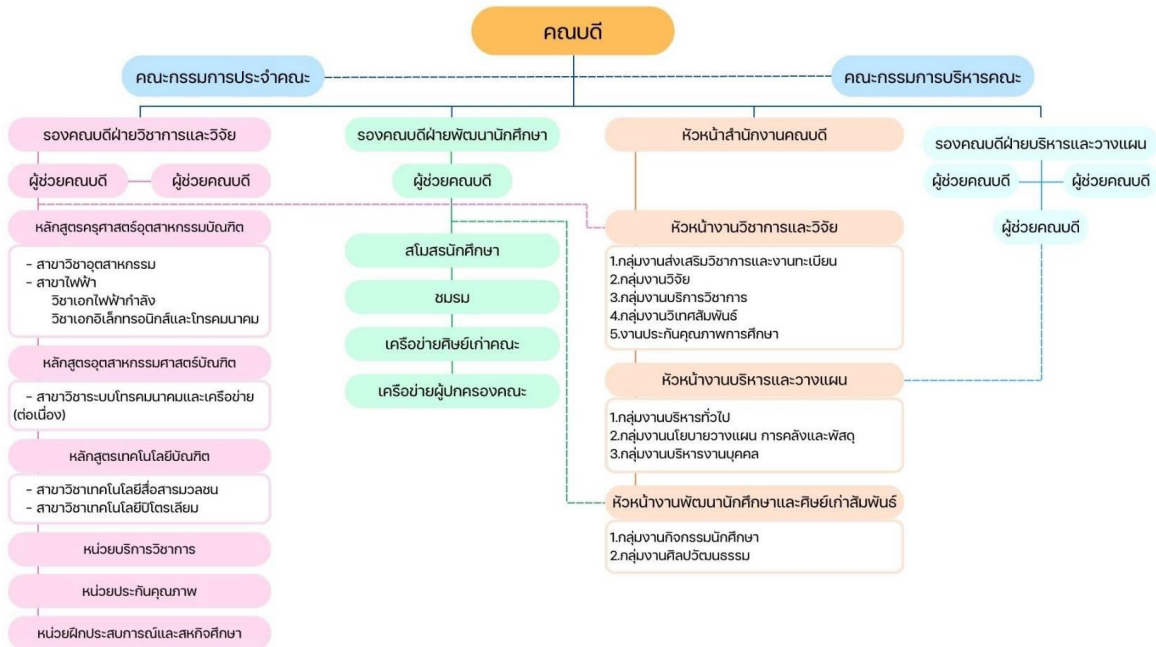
คณบดี

คณะกรรมการประจำคณะ

คณะกรรมการบริหารคณะ

รองคณบดีฝ่ายวิชาการและวิจัย

ผู้ช่วยคณบดี

ผู้ช่วยคณบดี

หลักสูตรครุศาสตร์อุตสาหกรรมบัณฑิต

- สาขาวิชาอุตสาหกรรม
- สาขาไฟฟ้า
วิชาเอกไฟฟ้ากำลัง
วิชาเอกอิเล็กทรอนิกส์และโทรคมนาคม

หลักสูตรอุตสาหกรรมศาสตร์บัณฑิต

- สาขาวิชาระบบโทรคมนาคมและเครือข่าย (ต่อเนื่อง)

หลักสูตรเทคโนโลยีบัณฑิต

- สาขาวิชาเทคโนโลยีสื่อสารมวลชน
- สาขาวิชาเทคโนโลยีปิโตรเลียม

หน่วยบริการวิชาการ

หน่วยประกันคุณภาพ

หน่วยฝึกประสบการณ์และสหกิจศึกษา

รองคณบดีฝ่ายพัฒนานักศึกษา

ผู้ช่วยคณบดี

สโมสรนักศึกษา

ชมรม

เครือข่ายศิษย์เก่าคณะ

เครือข่ายผู้ปกครองคณะ

หัวหน้าสำนักงานคณบดี

หัวหน้างานวิชาการและวิจัย

1.กลุ่มงานส่งเสริมวิชาการและงานทะเบียน
2.กลุ่มงานวิจัย
3.กลุ่มงานบริการวิชาการ
4.กลุ่มงานวิเทศสัมพันธ์
5.งานประกันคุณภาพการศึกษา

หัวหน้างานบริหารและวางแผน

1.กลุ่มงานบริหารทั่วไป
2.กลุ่มงานนโยบายวางแผน การคลังและพัสดุ
3.กลุ่มงานบริหารงานบุคคล

หัวหน้างานพัฒนานักศึกษาและศิษย์เก่าสัมพันธ์

1.กลุ่มงานกิจกรรมนักศึกษา
2.กลุ่มงานศิลปวัฒนธรรม

รองคณบดีฝ่ายบริหารและวางแผน

ผู้ช่วยคณบดี

ผู้ช่วยคณบดี

ผู้ช่วยคณบดี